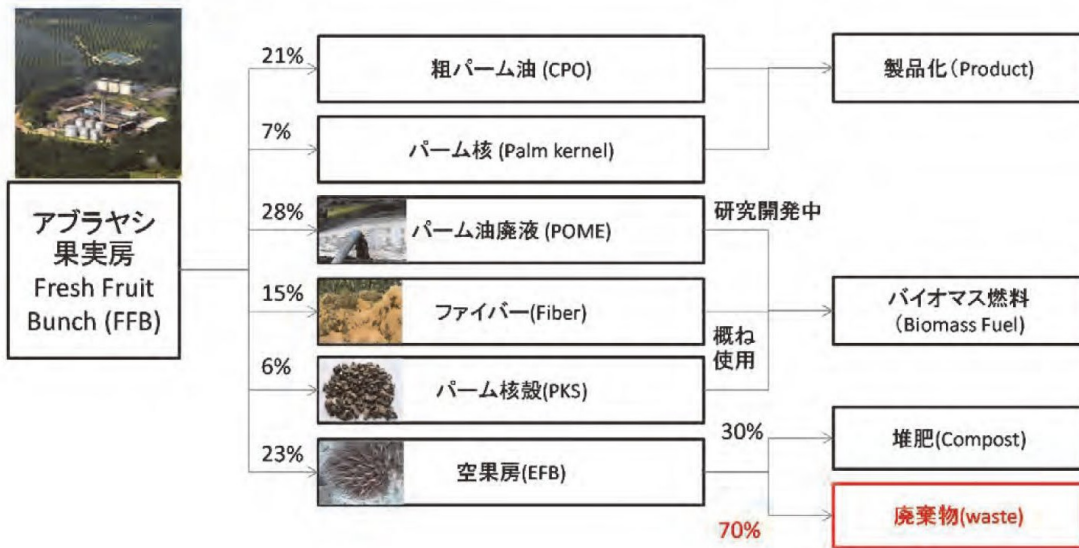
アブラヤシ果実房
Fresh Fruit Bunch (FFB)

21%
粗パーム油 (CPO)

7%
パーム核 (Palm kernel)

製品化(Product)

28%
パーム油廃液 (POME)

研究開発中

15%
ファイバー(Fiber)

概ね使用

バイオマス燃料
(Biomass Fuel)

6%
パーム核殻(PKS)

23%
空果房(EFB)

30%
堆肥(Compost)

70%
廃棄物(waste)